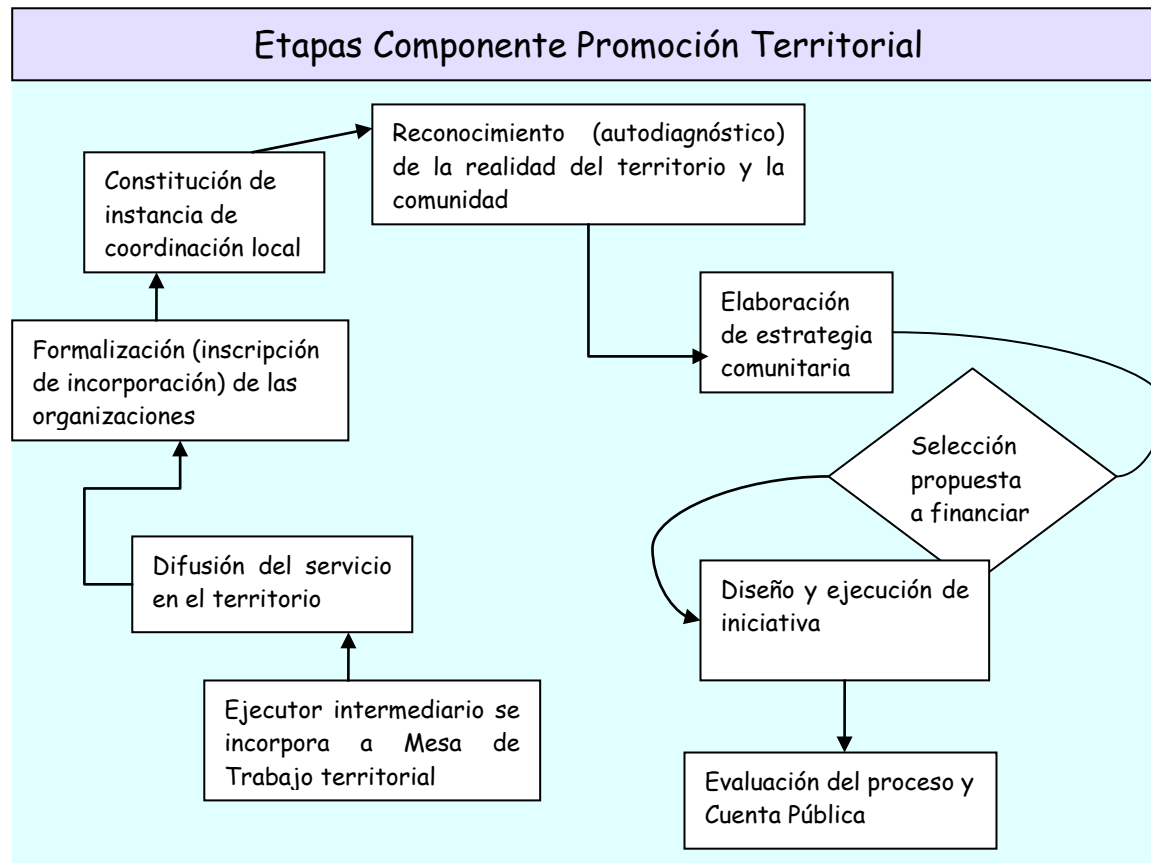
Etapas Componente Promoción Territorial

Ejecutor intermediario se incorpora a Mesa de Trabajo territorial

Difusión del servicio en el territorio

Formalización (inscripción de incorporación) de las organizaciones

Constitución de instancia de coordinación local

Reconocimiento (autodiagnóstico) de la realidad del territorio y la comunidad

Elaboración de estrategia comunitaria

Selección propuesta a financiar

Diseño y ejecución de iniciativa

Evaluación del proceso y Cuenta Pública